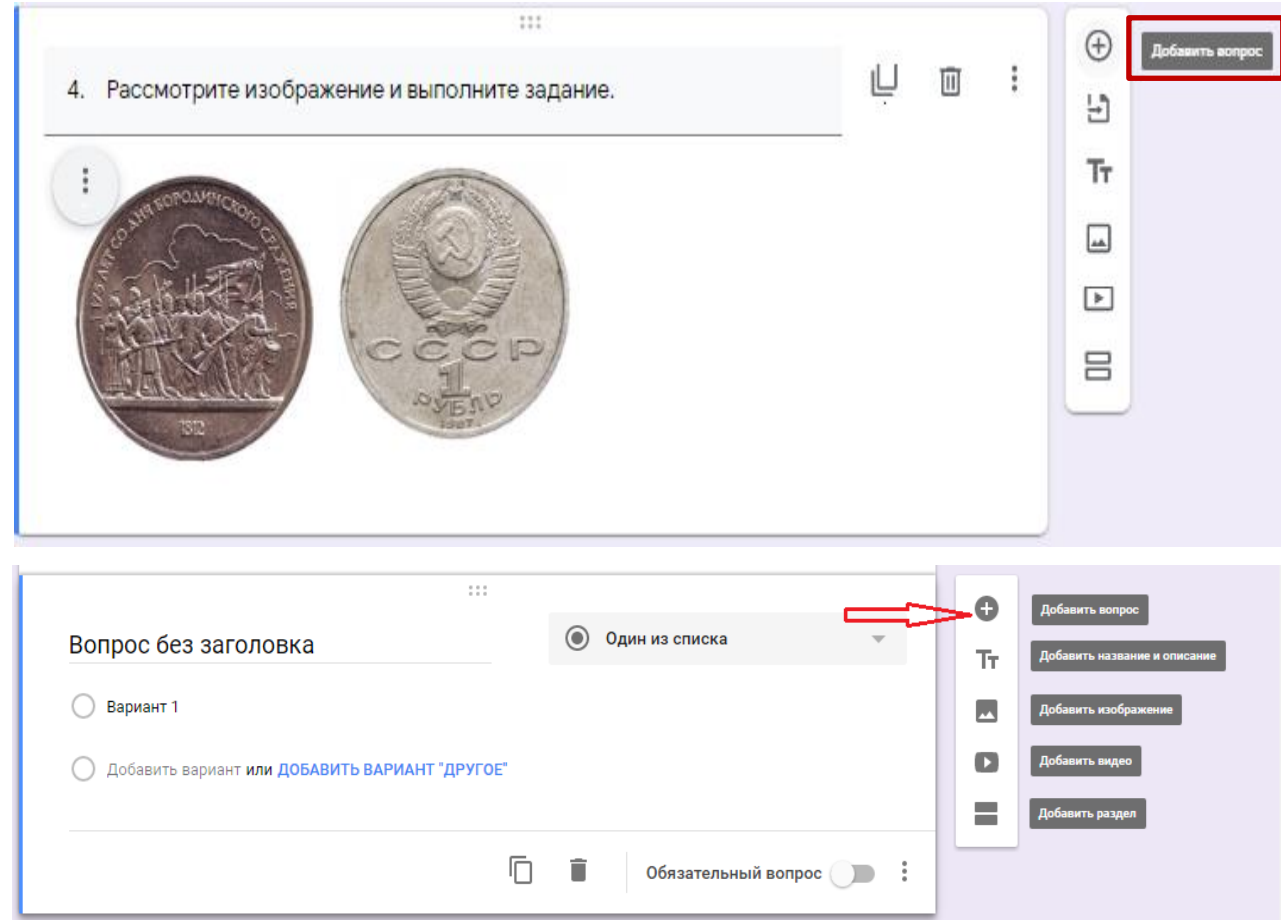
4. Рассмотрите изображение и выполните задание.

Добавить вопрос

175 ЛЕТ СО ДНЯ БОРОДИНСКОГО СРАЖЕНИЯ

1812

СССР

1 РУБЛЬ

1987

Вопрос без заголовка

Один из списка

Вариант 1

Добавить вариант или ДОБАВИТЬ ВАРИАНТ "ДРУГОЕ"

Обязательный вопрос

Добавить вопрос

Добавить название и описание

Добавить изображение

Добавить видео

Добавить раздел